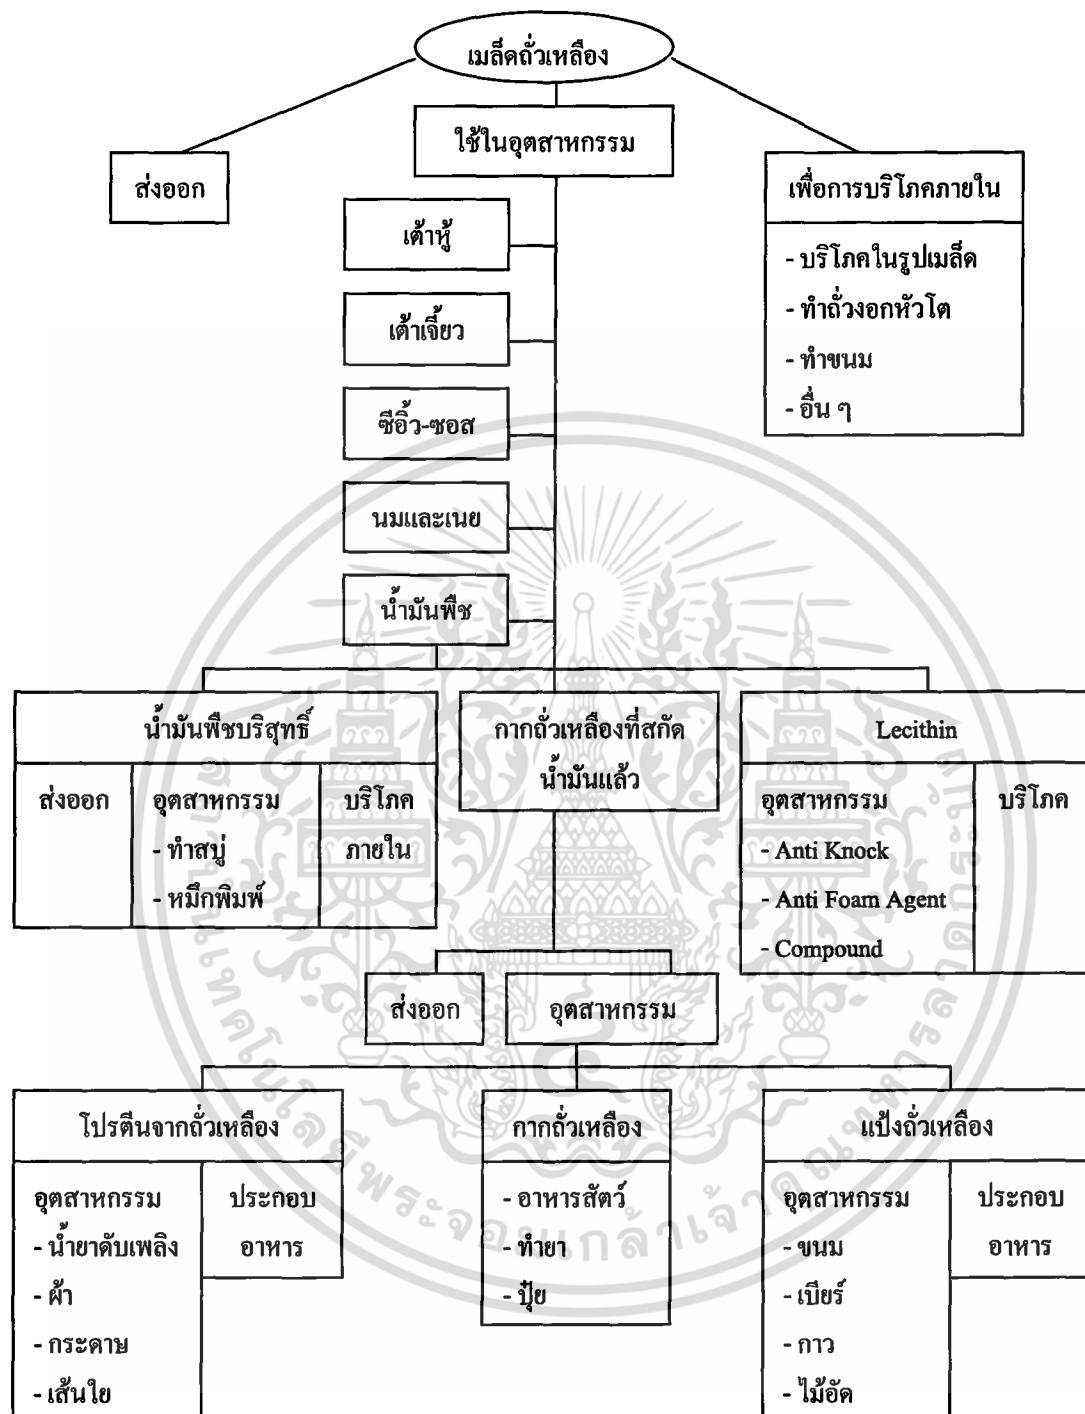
เมล็ดถั่วเหลือง

ส่งออก

ใช้ในอุตสาหกรรม

เพื่อการบริโภคภายใน

- บริโภคในรูปเมล็ด
- ทำถั่วงอกหัวโต
- ทำขนม
- อื่น ๆ

เต้าหู้

เต้าเจี้ยว

ซีอิ้ว-ซอส

นมและเนย

น้ำมันพืช

น้ำมันพืชบริสุทธิ์

ส่งออก

อุตสาหกรรม
- ทำสบู่
- หมึกพิมพ์

บริโภคภายใน

กากถั่วเหลืองที่สกัดน้ำมันแล้ว

Lecithin

อุตสาหกรรม
- Anti Knock
- Anti Foam Agent
- Compound

บริโภค

ส่งออก

อุตสาหกรรม

โปรตีนจากถั่วเหลือง

อุตสาหกรรม
- น้ำยาดับเพลิง
- ผ้า
- กระดาษ
- เส้นใย

ประกอบอาหาร

กากถั่วเหลือง

- อาหารสัตว์
- ทำยา
- ปุ๋ย

แป้งถั่วเหลือง

อุตสาหกรรม
- ขนม
- เบียร์
- กาว
- ไม้อัด

ประกอบอาหาร